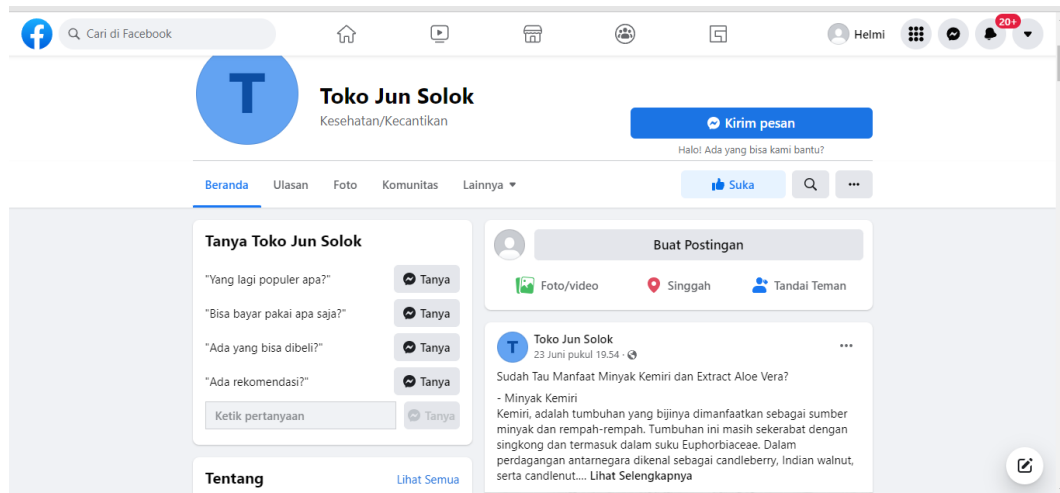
Cari di Facebook

Helmi

20+

T

Toko Jun Solok

Kesehatan/Kecantikan

Kirim pesan

Halo! Ada yang bisa kami bantu?

Beranda Ulasan Foto Komunitas Lainnya

Suka

Tanya Toko Jun Solok

"Yang lagi populer apa?" Tanya

"Bisa bayar pakai apa saja?" Tanya

"Ada yang bisa dibeli?" Tanya

"Ada rekomendasi?" Tanya

Ketik pertanyaan Tanya

Tentang Lihat Semua

Buat Postingan

Foto/video Singgah Tandai Teman

Toko Jun Solok
23 Juni pukul 19.54 ·

Sudah Tau Manfaat Minyak Kemiri dan Extract Aloe Vera?

- Minyak Kemiri
Kemiri, adalah tumbuhan yang bijinya dimanfaatkan sebagai sumber minyak dan rempah-rempah. Tumbuhan ini masih sekerabat dengan singkong dan termasuk dalam suku Euphorbiaceae. Dalam perdagangan antarnegara dikenal sebagai candleberry, Indian walnut, serta candlenut.... Lihat Selengkapnya